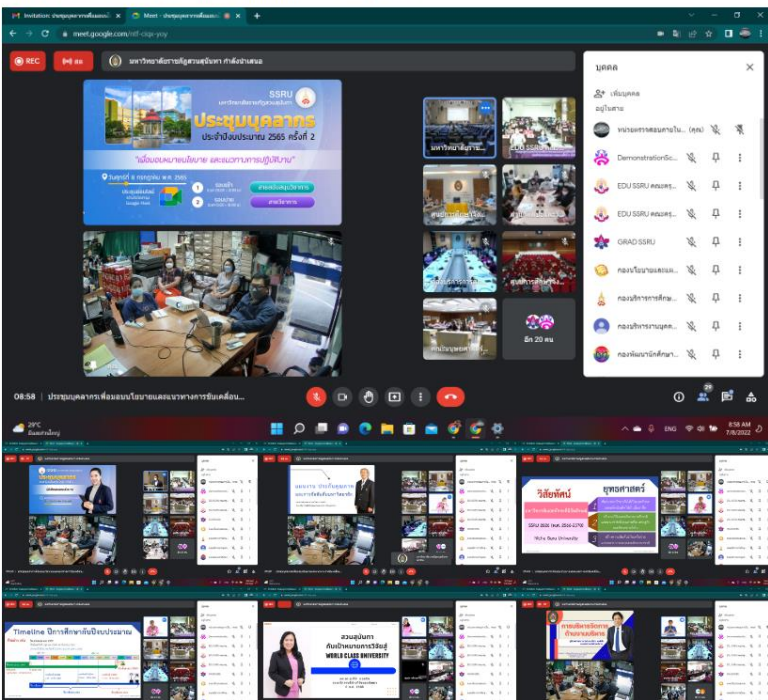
Invitation: ประชุมบุคลากรเพื่อมอบ
Meet: ประชุมบุคลากรเพื่อมอบ
meet.google.com/stf-ciqx-yoy
REC
สด
มหาวิทยาลัยราชภัฏสวนสุนันทา กำลังนำเสนอ

SSRU
มหาวิทยาลัยราชภัฏสวนสุนันทา
ประชุมบุคลากร
ประจำปีงบประมาณ 2565 ครั้งที่ 2
"เพื่อมอบนโยบาย และแนวทางการปฏิบัติงาน"
วันศุกร์ที่ 8 กรกฎาคม พ.ศ. 2565
ประชุมออนไลน์
Google Meet

มหาวิทยาลัยรา...
EDU SSRU
อีก 20 คน

บุคคล
เพิ่มบุคคล
อยู่ในสาย
หน่วยงานสอนตามใน... (คุณ)
DemonstrationSc...
EDU SSRU คณะครุ...
EDU SSRU คณะครุ...
GRAD SSRU
กองนโยบายและแผ...
กองบริหารการศึกษ...
กองบริหารงานบุคล...
กองพัฒนานักศึกษ...

08:58 | ประชุมบุคลากรเพื่อมอบนโยบายและแนวทางการขับเคลื่อน...
29

29°C
มีเมฆมาก
ENG
8:58 AM
7/8/2022

วิสัยทัศน์
ยุทธศาสตร์
SSRU 2022 (พ.ศ. 2565-2570)
World Class University

Timeline ปีการศึกษาปีงบประมาณ

สวนสุนันทา
กับเป้าหมายการวิจัย
WORLD CLASS UNIVERSITY

การบริหารจัดการ
ด้านงานบริหาร